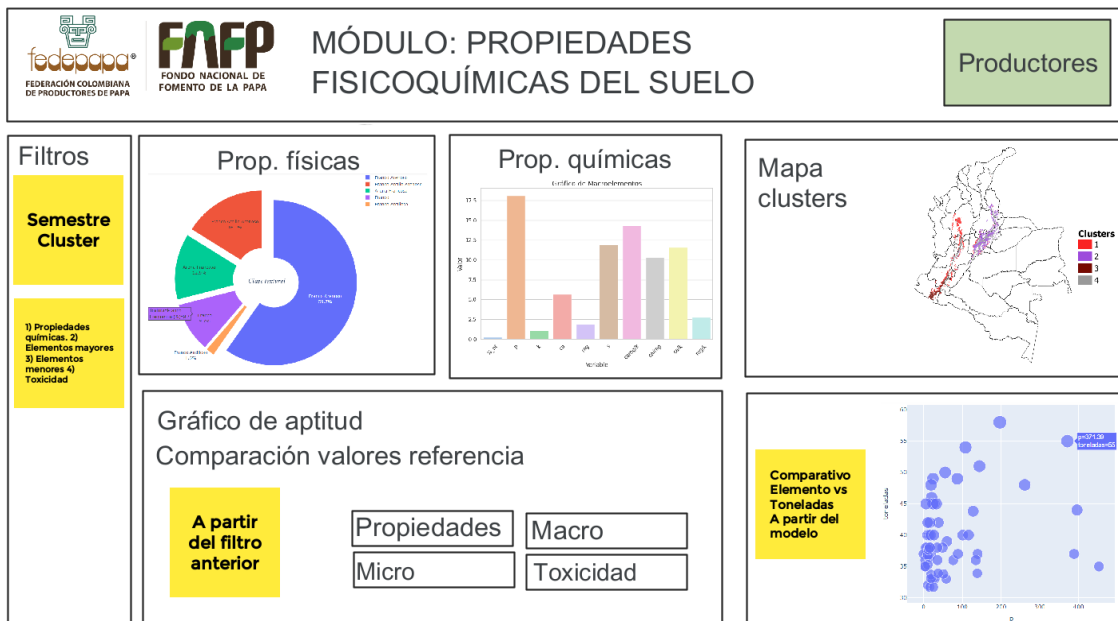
fedepapa®
FEDERACIÓN COLOMBIANA DE PRODUCTORES DE PAPA

FNFP
FONDO NACIONAL DE FOMENTO DE LA PAPA

MÓDULO: PROPIEDADES FISICOQUÍMICAS DEL SUELO

Productores

Filtros

Semestre Cluster

1) Propiedades químicas. 2) Elementos mayores 3) Elementos menores 4) Toxicidad

Prop. físicas

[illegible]

Prop. químicas

Gráfico de Macroelementos

Mapa clusters

Clusters
1
2
3
4

Gráfico de aptitud

Comparación valores referencia

A partir del filtro anterior

Propiedades

Macro

Micro

Toxicidad

Comparativo Elemento vs Toneladas A partir del modelo

p=371.39
toneladas=55